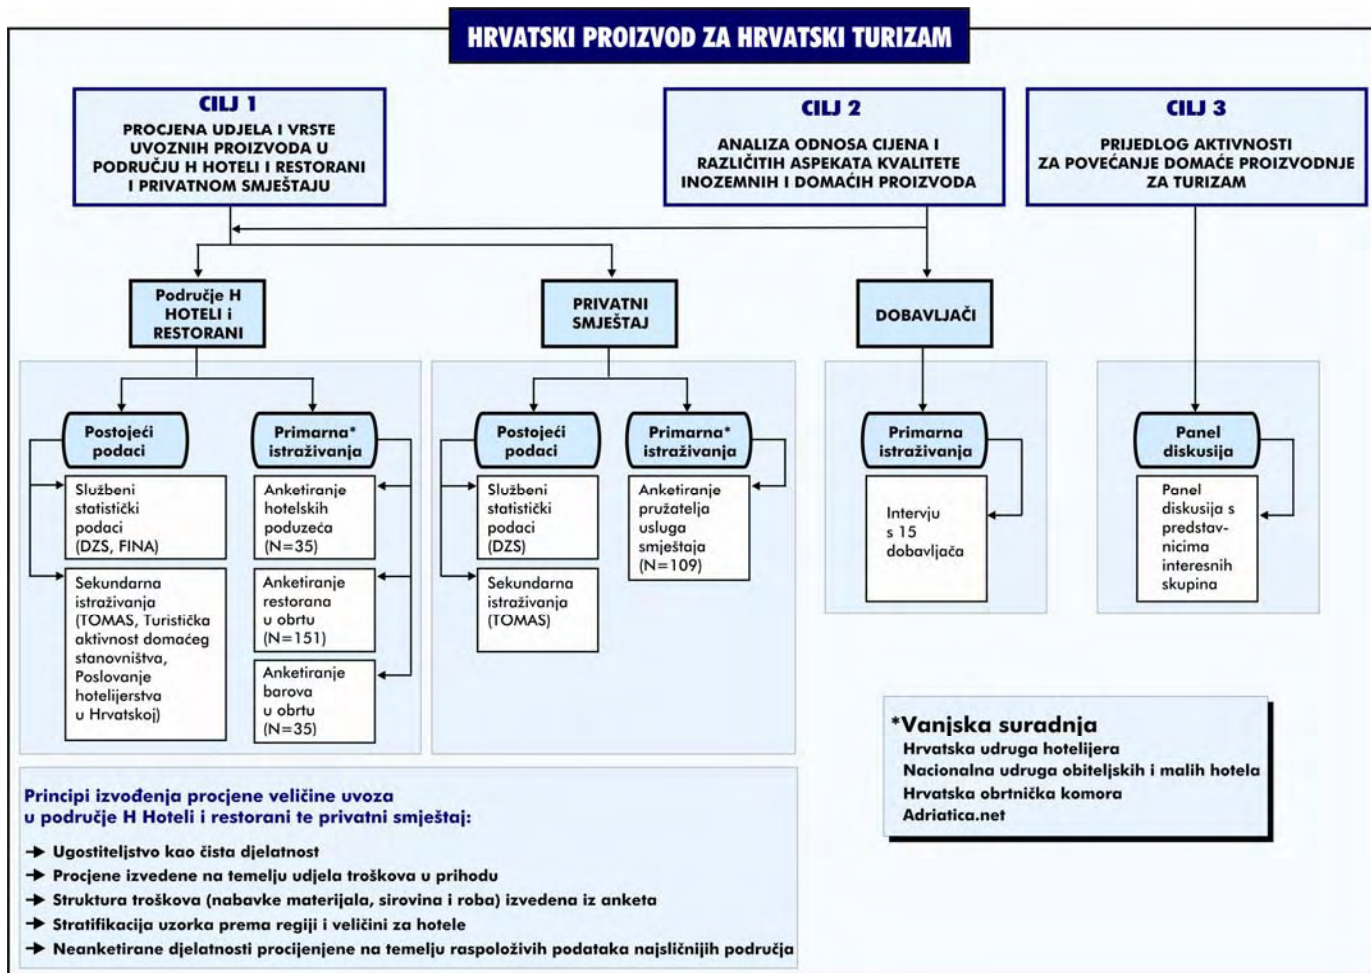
HRVATSKI PROIZVOD ZA HRVATSKI TURIZAM

CILJ 1
PROCJENA UDJELA I VRSTE UVOZNIH PROIZVODA U PODRUČJU H HOTELI I RESTORANI I PRIVATNOM SMJEŠTAJU

CILJ 2
ANALIZA ODNOSA CIJENA I RAZLIČITIH ASPEKATA KVALITETE INOZEMNIH I DOMAĆIH PROIZVODA

CILJ 3
PRIJEDLOG AKTIVNOSTI ZA POVEĆANJE DOMAĆE PROIZVODNJE ZA TURIZAM

Područje H HOTELI i RESTORANI

PRIVATNI SMJEŠTAJ

DOBAVLJAČI

Postojeći podaci

Primarna* istraživanja

Službeni statistički podaci (DZS, FINA)

Sekundarna istraživanja (TOMAS, Turistička aktivnost domaćeg stanovništva, Poslovanje hotelijerstva u Hrvatskoj)

Anketiranje hotelskih poduzeća (N=35)

Anketiranje restorana u obrtu (N=151)

Anketiranje barova u obrtu (N=35)

Postojeći podaci

Primarna* istraživanja

Službeni statistički podaci (DZS)

Sekundarna istraživanja (TOMAS)

Anketiranje pružatelja usluga smještaja (N=109)

Primarna istraživanja

Intervju s 15 dobavljača

Panel diskusija

Panel diskusija s predstavnicima interesnih skupina

*Vanjska suradnja
Hrvatska udruga hotelijera
Nacionalna udruga obiteljskih i malih hotela
Hrvatska obrtnička komora
Adriatica.net

Principi izvođenja procjene veličine uvoza u područje H Hoteli i restorani te privatni smještaj:

→ Ugostiteljstvo kao čista djelatnost
→ Procjene izvedene na temelju udjela troškova u prihodu
→ Struktura troškova (nabavke materijala, sirovina i roba) izvedena iz anketa
→ Stratifikacija uzorka prema regiji i veličini za hotele
→ Neanketirane djelatnosti procijenjene na temelju raspoloživih podataka najsličnijih područja